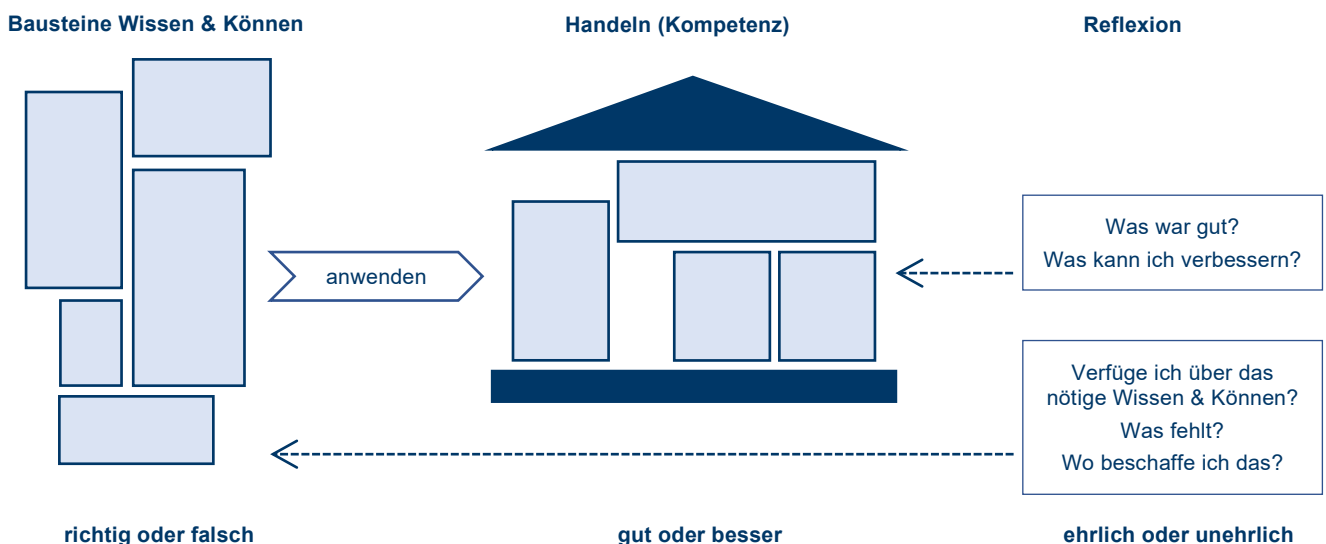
Bausteine Wissen & Können

Handeln (Kompetenz)

Reflexion

anwenden

Was war gut?
Was kann ich verbessern?

Verfüge ich über das nötige Wissen & Können?
Was fehlt?
Wo beschaffe ich das?

richtig oder falsch

gut oder besser

ehrlich oder unehrlich